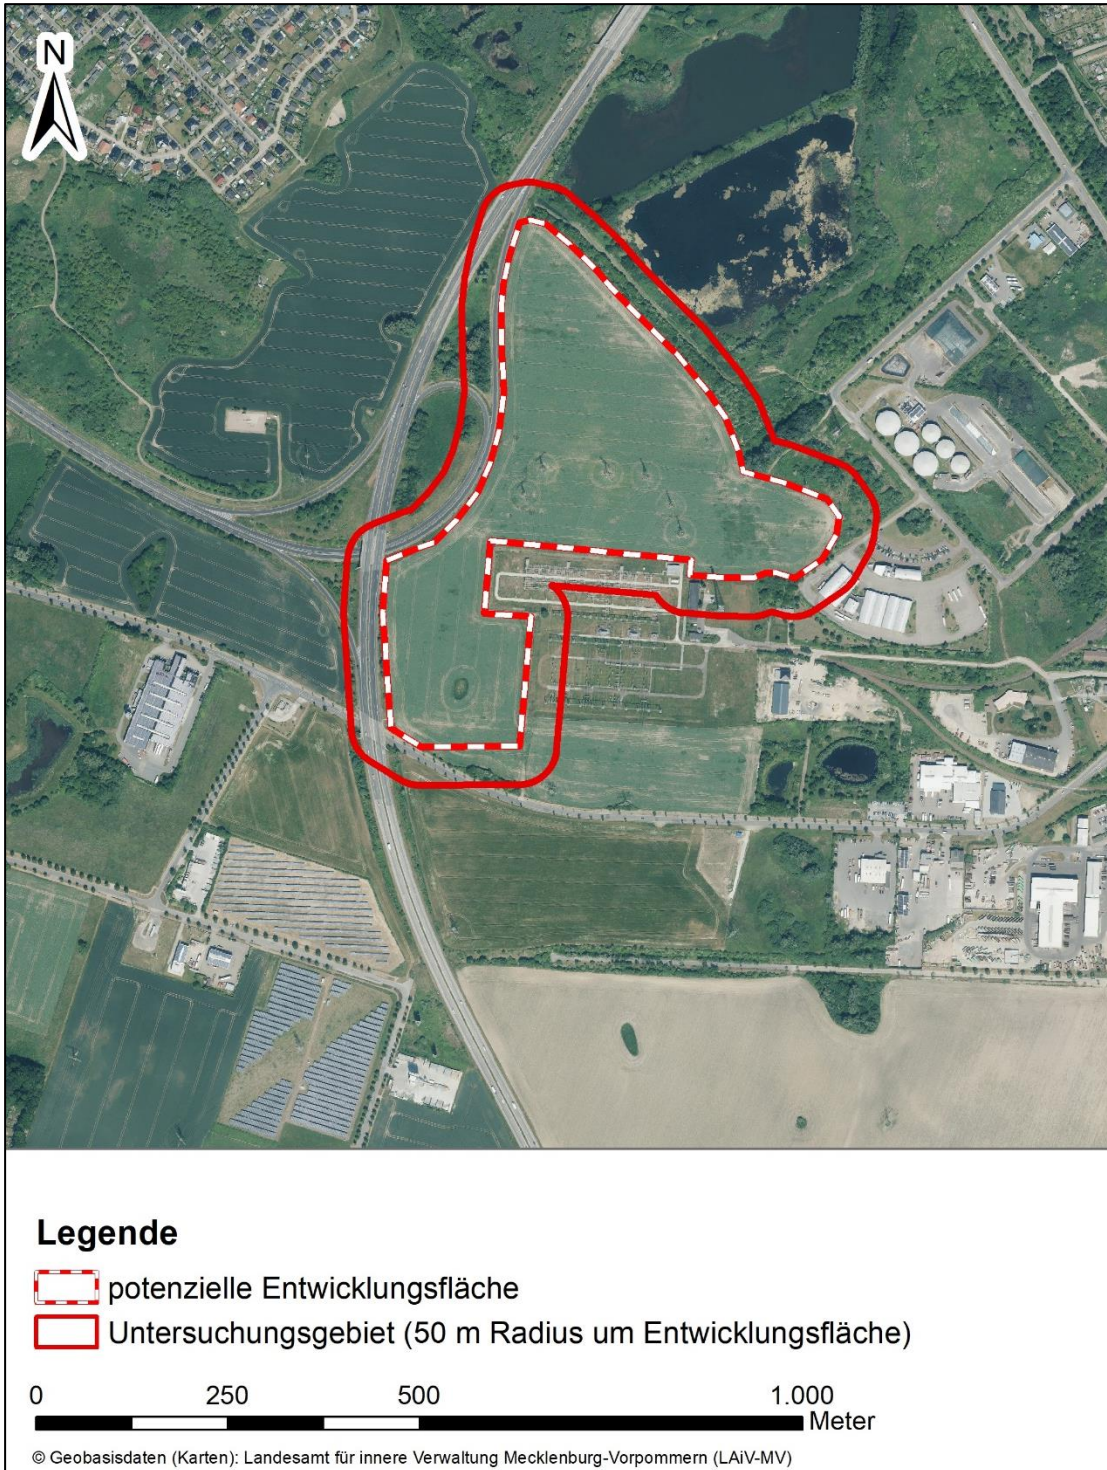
N

Legende

potenzielle Entwicklungsfläche

Untersuchungsgebiet (50 m Radius um Entwicklungsfläche)

0 250 500 1.000 Meter

© Geobasisdaten (Karten): Landesamt für innere Verwaltung Mecklenburg-Vorpommern (LAiV-MV)